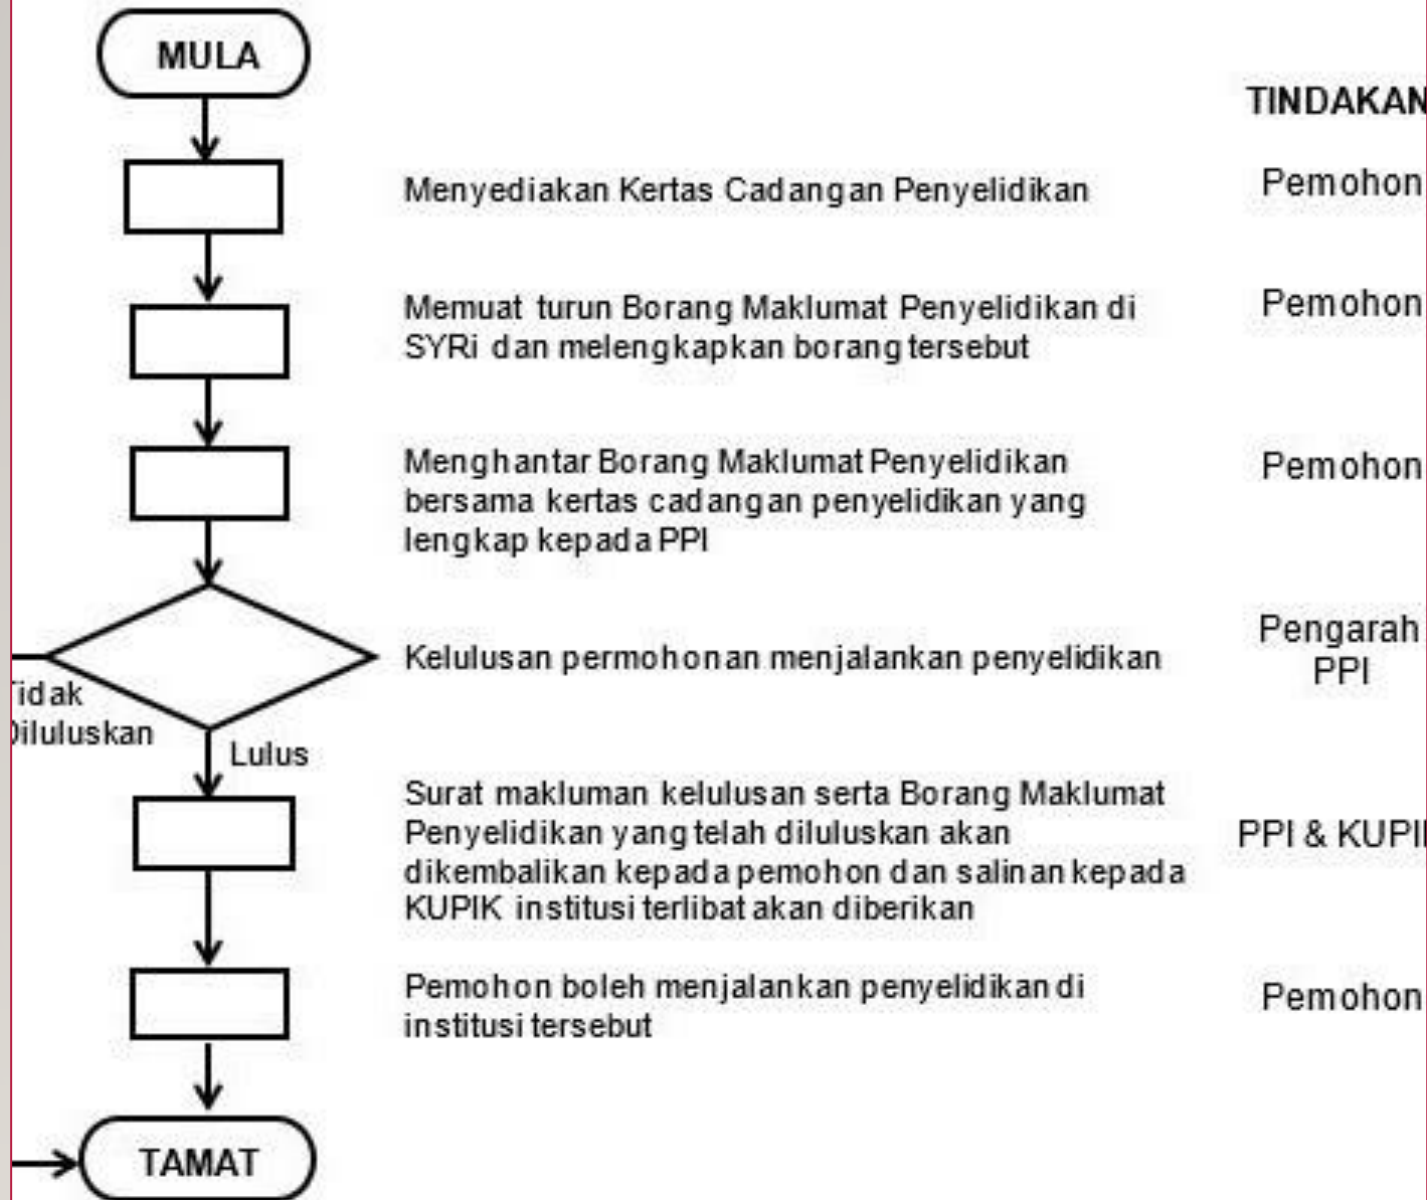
MULA

TINDAKAN

Menyediakan Kertas Cadangan Penyelidikan

Pemohon

Memuat turun Borang Maklumat Penyelidikan di SYRi dan melengkapkan borang tersebut

Pemohon

Menghantar Borang Maklumat Penyelidikan bersama kertas cadangan penyelidikan yang lengkap kepada PPI

Pemohon

Kelulusan permohonan menjalankan penyelidikan

Pengarah PPI

idak
iluluskan

Lulus

Surat makluman kelulusan serta Borang Maklumat Penyelidikan yang telah diluluskan akan dikembalikan kepada pemohon dan salinan kepada KUPIK institusi terlibat akan diberikan

PPI & KUPI

Pemohon boleh menjalankan penyelidikan di institusi tersebut

Pemohon

TAMAT